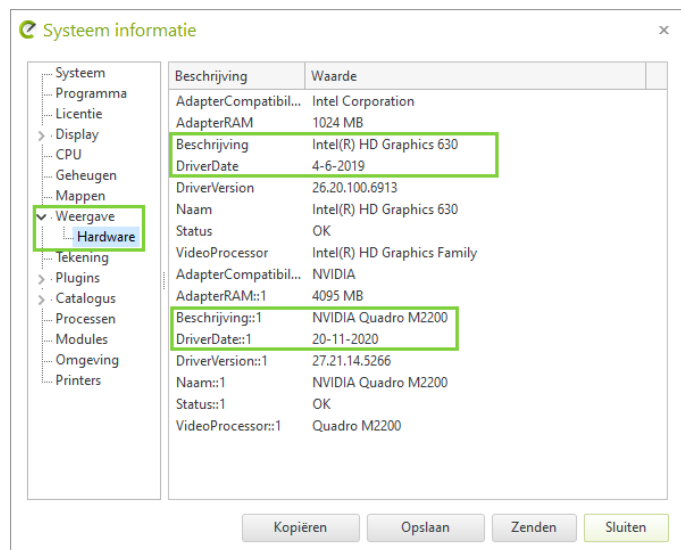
Systeem informatie

×

Systeem
Programma
Licentie
Display
CPU
Geheugen
Mappen
Weergave
Hardware
Tekening
Plugins
Catalogus
Processen
Modules
Omgeving
Printers

| Beschrijving | Waarde |
|---|---|
| AdapterCompatibil... | Intel Corporation |
| AdapterRAM | 1024 MB |
| Beschrijving | Intel(R) HD Graphics 630 |
| DriverDate | 4-6-2019 |
| DriverVersion | 26.20.100.6913 |
| Naam | Intel(R) HD Graphics 630 |
| Status | OK |
| VideoProcessor | Intel(R) HD Graphics Family |
| AdapterCompatibil... | NVIDIA |
| AdapterRAM::1 | 4095 MB |
| Beschrijving::1 | NVIDIA Quadro M2200 |
| DriverDate::1 | 20-11-2020 |
| DriverVersion::1 | 27.21.14.5266 |
| Naam::1 | NVIDIA Quadro M2200 |
| Status::1 | OK |
| VideoProcessor::1 | Quadro M2200 |

Kopiëren
Opslaan
Zenden
Sluiten